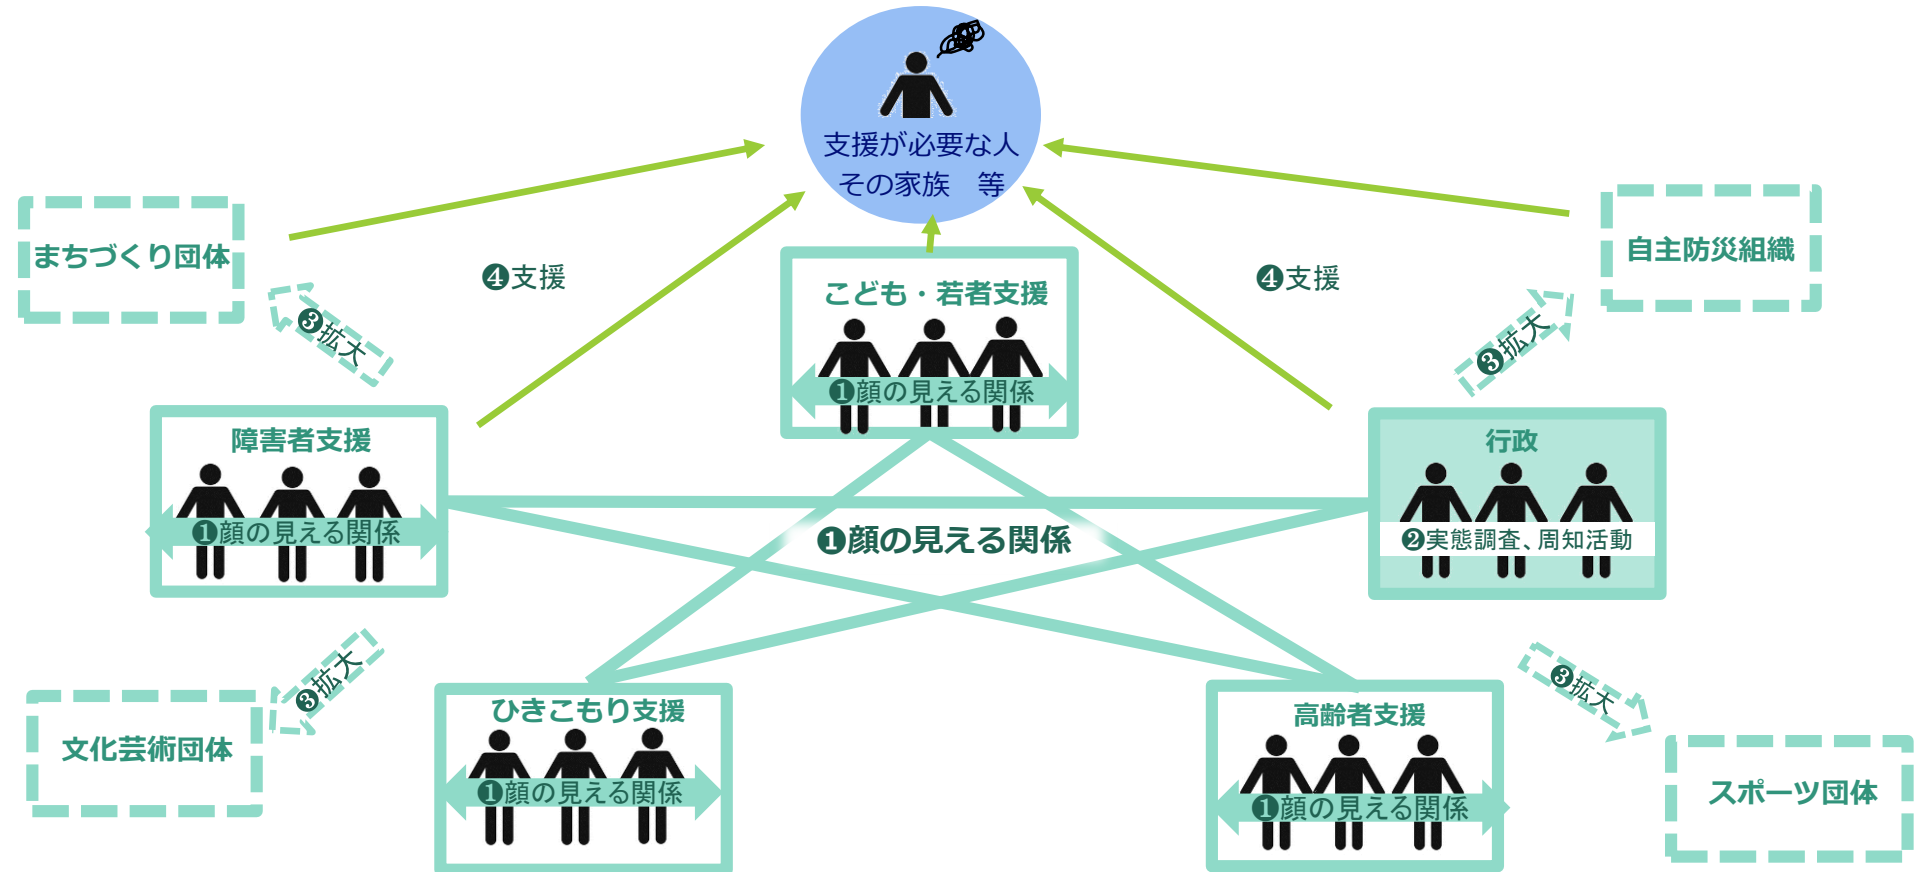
支援が必要な人
その家族　等

まちづくり団体

❹支援

こども・若者支援
❶顔の見える関係

❹支援

自主防災組織

❸拡大

❸拡大

障害者支援
❶顔の見える関係

行政
❷実態調査、周知活動

❶顔の見える関係

❸拡大

❸拡大

文化芸術団体

ひきこもり支援
❶顔の見える関係

高齢者支援
❶顔の見える関係

スポーツ団体